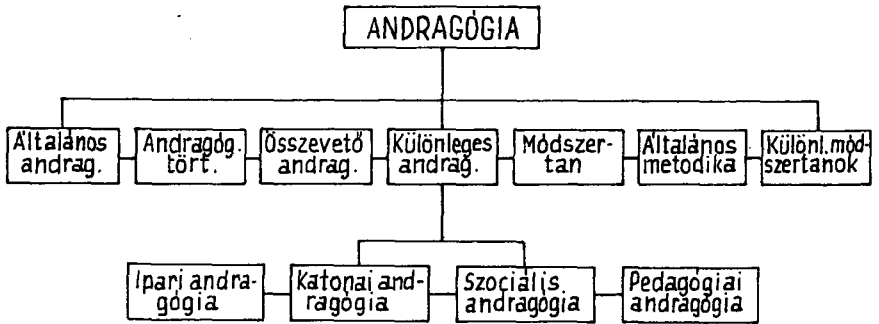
ANDRAGÓGIA

Általános andrag.

Andragóg. tört.

Összevető andrag.

Különleges andrag.

Módszertan

Általános metodika

Különl. módszertanok

Ipari andragógia

Katonai andragógia

Szociális andragógia

Pedagógiai andragógia